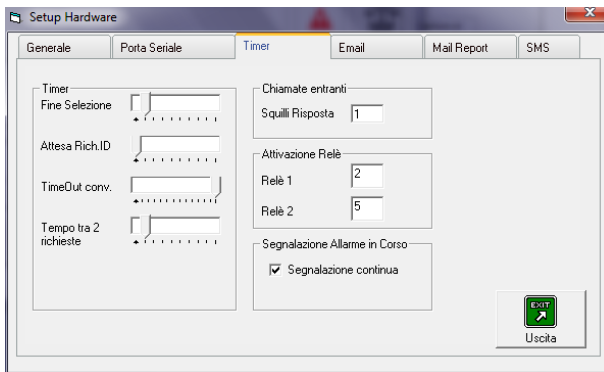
Setup Hardware

Generale | Porta Seriale | Timer | Email | Mail Report | SMS

Timer
Fine Selezione
Attesa Rich.ID
TimeOut conv.
Tempo tra 2 richieste

Chiamate entranti
Squilli Risposta 1

Attivazione Relè
Relè 1 2
Relè 2 5

Segnalazione Allarme in Corso
☑ Segnalazione continua

EXIT
Uscita